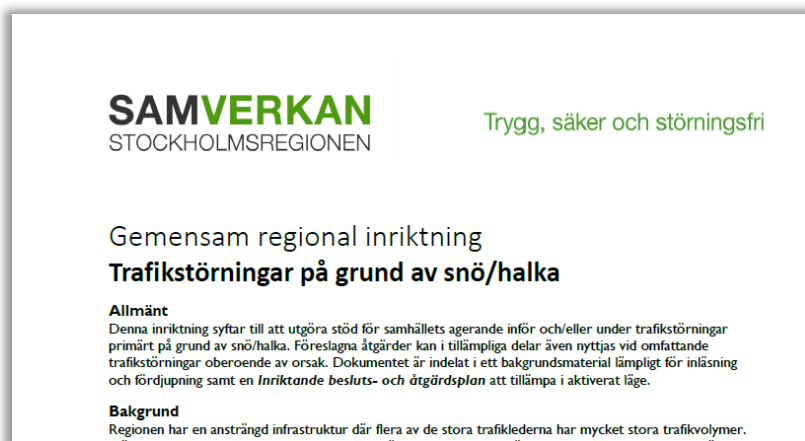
SAMVERKAN
STOCKHOLMSREGIONEN

Trygg, säker och störningsfri

Gemensam regional inriktning
Trafikstörningar på grund av snö/halka

Allmänt
Denna inriktning syftar till att utgöra stöd för samhällets agerande inför och/eller under trafikstörningar primärt på grund av snö/halka. Föreslagna åtgärder kan i tillämpliga delar även nyttjas vid omfattande trafikstörningar oberoende av orsak. Dokumentet är indelat i ett bakgrundsmaterial lämpligt för inläsning och fördjupning samt en *Inriktande besluts- och åtgärdsplan* att tillämpa i aktiverat läge.

Bakgrund
Regionen har en ansträngd infrastruktur där flera av de stora trafiklederna har mycket stora trafikvolymer. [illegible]